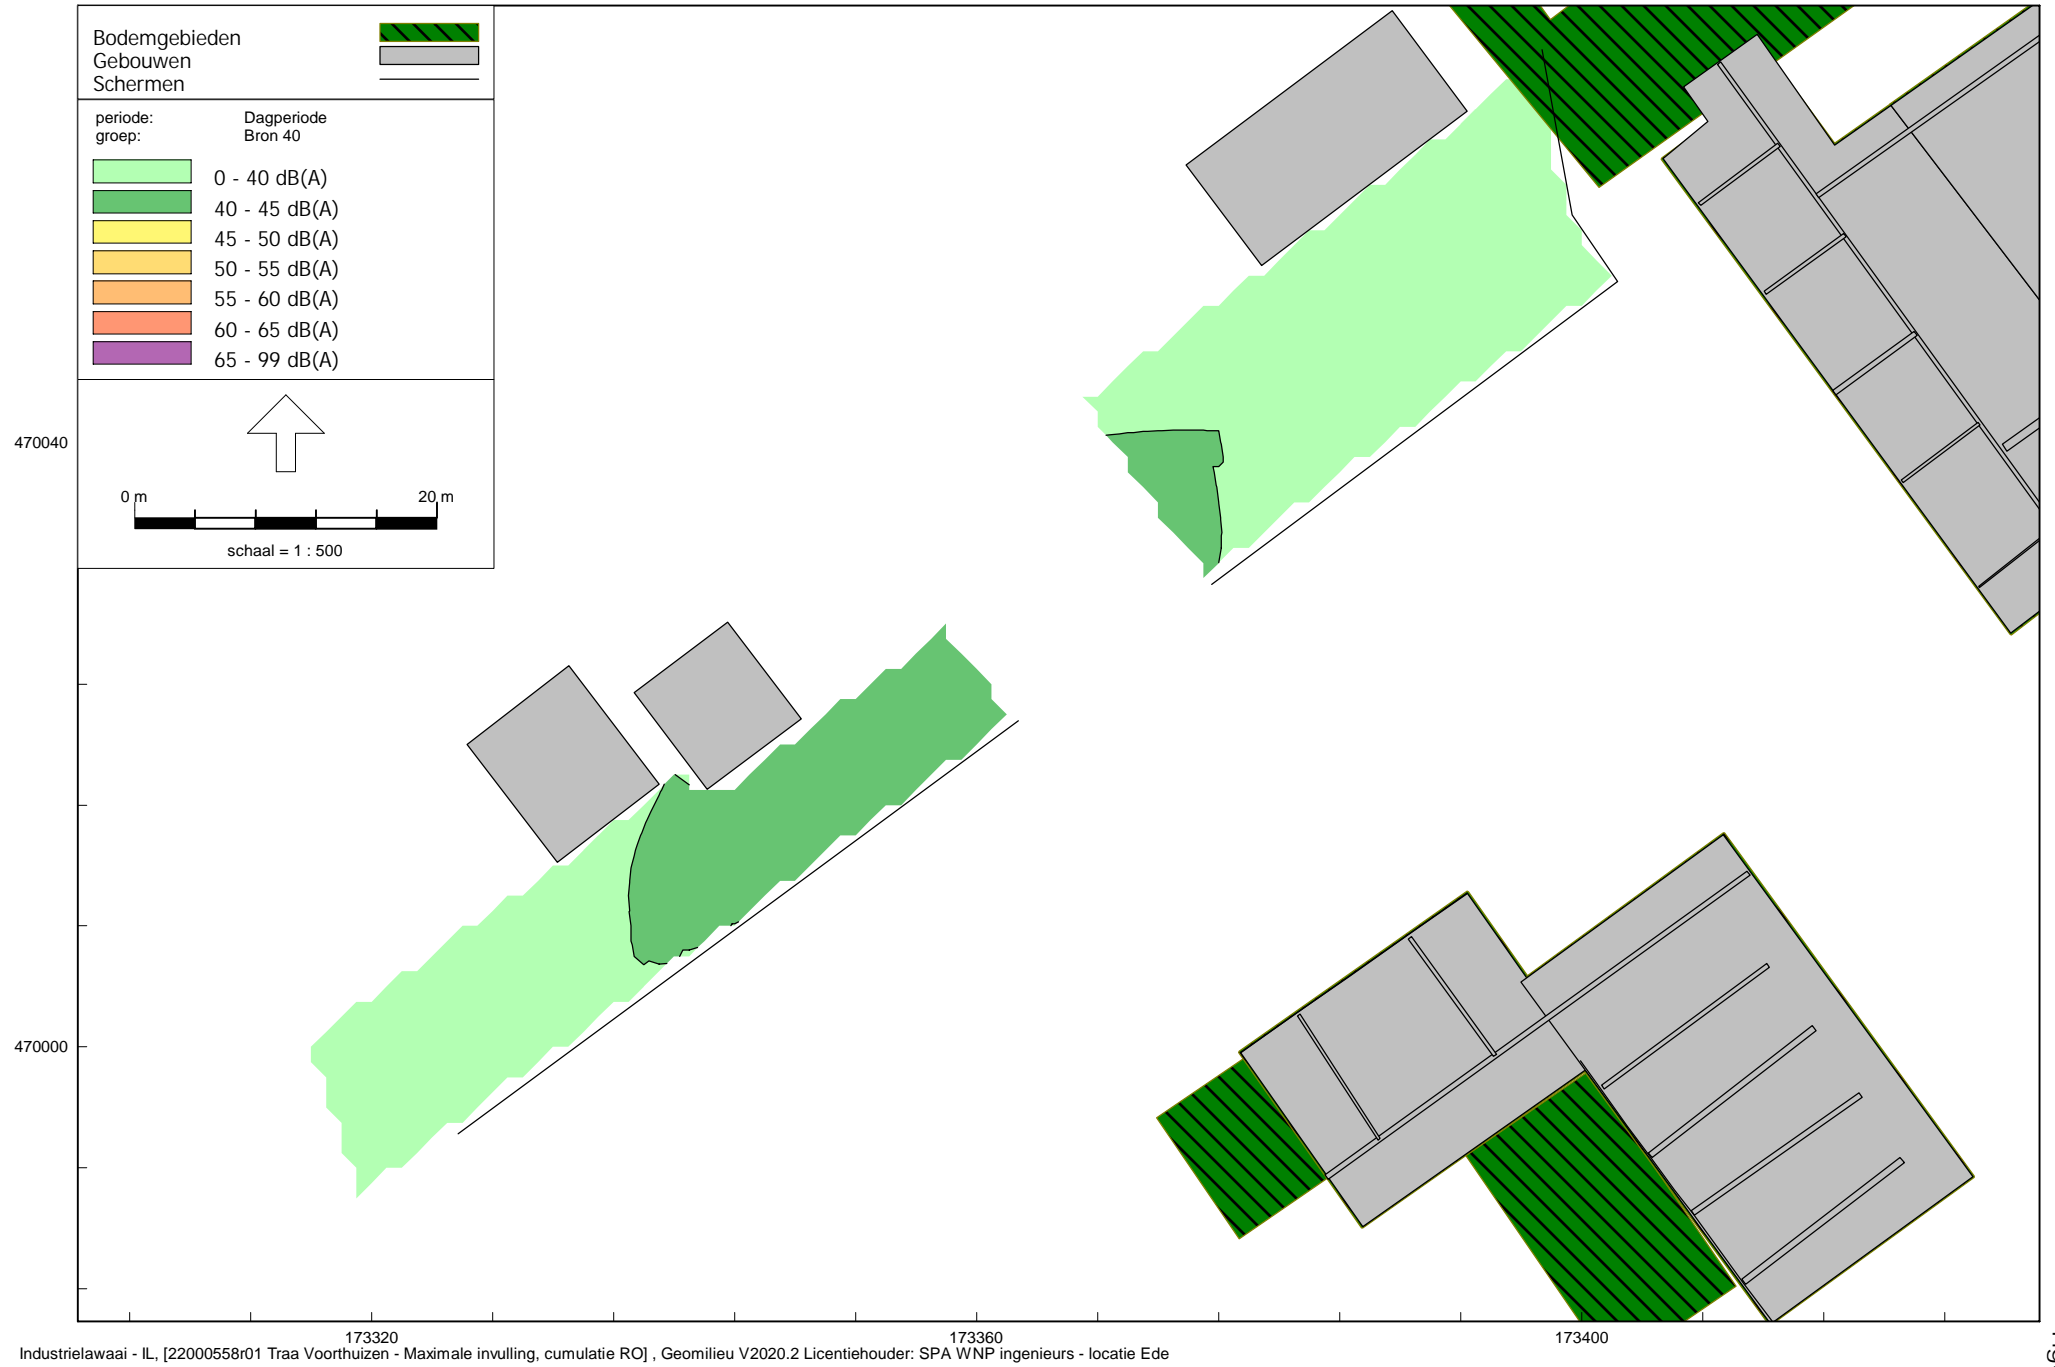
Bodemgebieden
Gebouwen
Schermen

periode: Dagperiode
groep: Bron 40

0 - 40 dB(A)
40 - 45 dB(A)
45 - 50 dB(A)
50 - 55 dB(A)
55 - 60 dB(A)
60 - 65 dB(A)
65 - 99 dB(A)

0 m
20 m
schaal = 1 : 500

470040
470000

173320
173360
173400

Industrielawaai - IL, [22000558r01 Traa Voorthuizen - Maximale invulling, cumulatie RO] , Geomilieu V2020.2 Licentiehouder: SPA WNP ingenieurs - locatie Ede